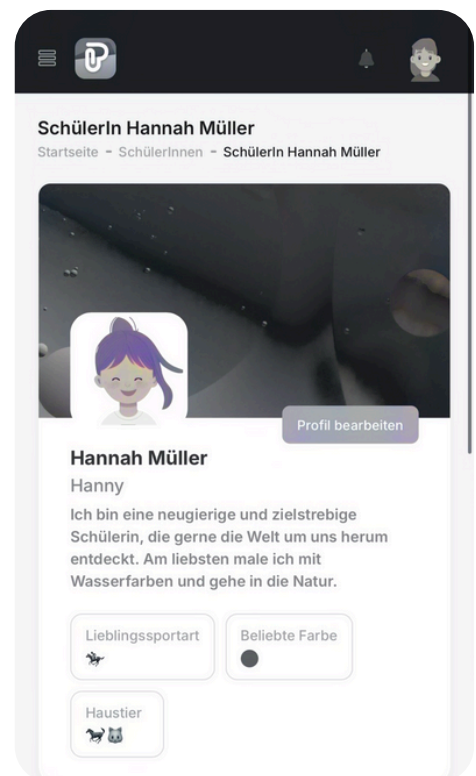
SchülerIn Hannah Müller

Startseite - SchülerInnen - SchülerIn Hannah Müller

Profil bearbeiten

Hannah Müller

Hanny

Ich bin eine neugierige und zielstrebige Schülerin, die gerne die Welt um uns herum entdeckt. Am liebsten male ich mit Wasserfarben und gehe in die Natur.

Lieblingssportart
🏇

Beliebte Farbe
⚫

Haustier
🐎🐱